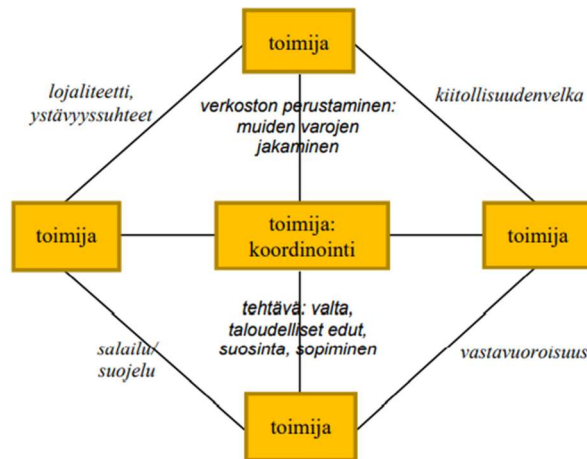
toimija

lojaliteetti, ystävyyssuhteet

verkoston perustaminen: muiden varojen jakaminen

kiitollisuudenvelka

toimija

toimija: koordinointi

toimija

tehtävä: valta, taloudelliset edut, suosinta, sopiminen

salailu/ suojelu

vastavuoroisuus

toimija